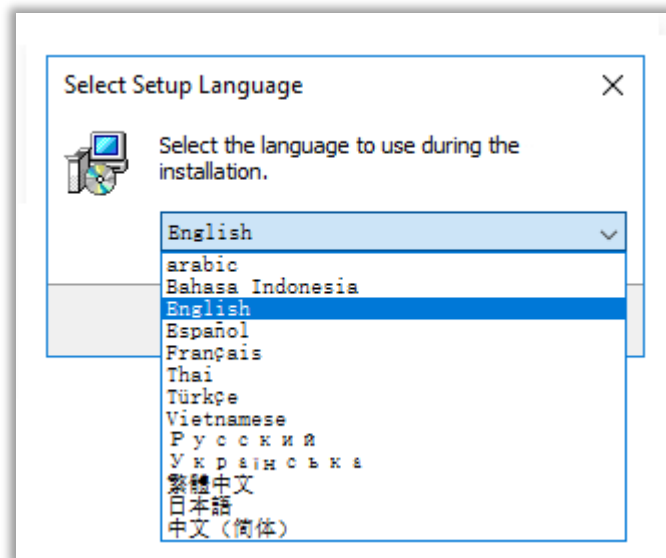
Select Setup Language

×

Select the language to use during the installation.

English

arabic
Bahasa Indonesia
English
Español
Français
Thai
Türkçe
Vietnamese
Русский
Українська
繁體中文
日本語
中文（简体）